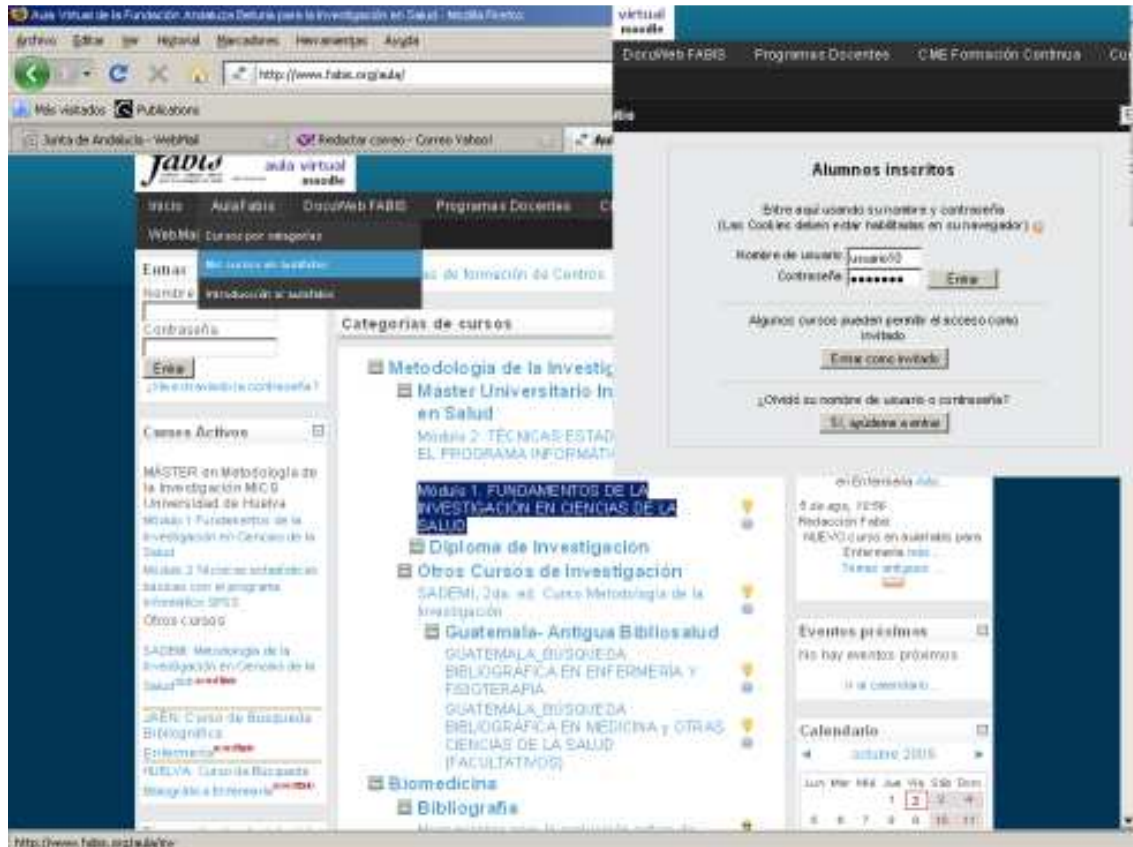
Aula Virtual de la Fundación Andaluza Beturia para la Investigación en Salud - Mozilla Firefox

Archivo Editar Ver Historial Marcadores Herramientas Ayuda

http://www.fabis.org/aula/

Más visitados Publications

Junta de Andalucía - WebMail

Redactar correo - Correo Yahoo!

virtual moodle

DocuWeb FABIS Programas Docentes CME Formación Continua Co

Alumnos inscritos

Entre aquí usando su nombre y contraseña
(Las Cookies deben estar habilitadas en su navegador)

Nombre de usuario usuario10
Contraseña ••••••••
Entrar

Algunos cursos pueden permitir el acceso como invitado
Entrar como invitado

¿Olvidó su nombre de usuario o contraseña?
Sí, ayúdeme a entrar

fabis aula virtual moodle

Inicio AulaFabis DocuWeb FABIS Programas Docentes C

WebMai Cursos por categorías
Mis cursos en AulaFabis
Introducción a AulaFabis

Entrar
Nombre
Contraseña
Entrar
¿Ha olvidado su contraseña?

as de formación de Centros

Categorías de cursos

Metodología de la Investig
Master Universitario In en Salud
Módulo 2: TÉCNICAS ESTAD EL PROGRAMA INFORMÁTI
Módulo 1. FUNDAMENTOS DE LA INVESTIGACIÓN EN CIENCIAS DE LA SALUD
Diploma de Investigacion
Otros Cursos de Investigación
SADEMI, 2da. ed. Curso Metodología de la Investigación
Guatemala- Antigua Bibliosalud
GUATEMALA_BUSQUEDA BIBLIOGRAFICA EN ENFERMERIA Y FISIOTERAPIA
GUATEMALA_BUSQUEDA BIBLIOGRAFICA EN MEDICINA y OTRAS CIENCIAS DE LA SALUD (FACULTATIVOS)
Biomedicina
Bibliografía

Cursos Activos

MÁSTER en Metodología de la Investigación MICS Universidad de Huelva
Módulo 1 Fundamentos de la Investigación en Ciencias de la Salud
Módulo 2 Técnicas estadísticas básicas con el programa informático SPSS
Otros cursos
SADEMI: Metodología de la Investigación en Ciencias de la Salud
JAÉN: Curso de Búsqueda Bibliográfica Enfermería
HUELVA: Curso de Búsqueda Bibliográfica Enfermería

en Enfermería más...
5 de ago, 10:56
Redacción Fabis
NUEVO curso en aulafabis para Enfermería más...
Temas antiguos ...

Eventos próximos
No hay eventos próximos
Ir al calendario...

Calendario
octubre 2005
Lun Mar Mié Jue Vie Sáb Dom
1 2 3 4
5 6 7 8 9 10 11

http://www.fabis.org/aula/my